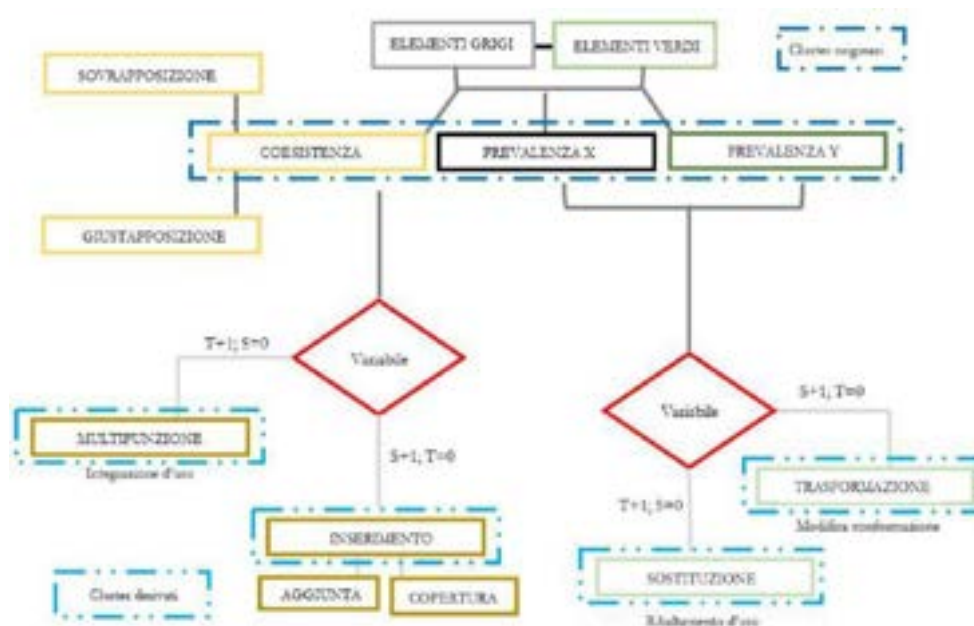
ELEMENTI GRIGI

ELEMENTI VERDI

Cluster originari

SOVRAPPOSIZIONE

COESISTENZA

PREVALENZA X

PREVALENZA Y

GIUSTAPPOSIZIONE

T+1; S=0

Variabile

MULTIFUNZIONE

Integrazione d'uso

S+1; T=0

INSERIMENTO

AGGIUNTA

COPERTURA

Cluster derivati

Variabile

S+1; T=0

TRASFORMAZIONE

Modifica conformazione

T+1; S=0

SOSTITUZIONE

Rifunzionamento d'uso